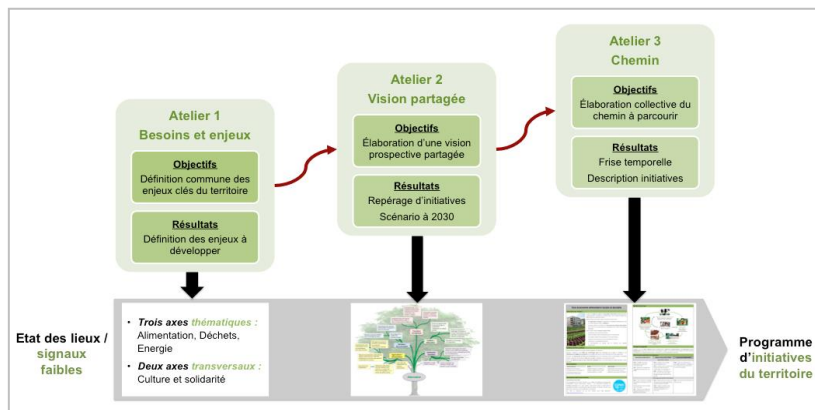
Atelier 1
Besoins et enjeux

Objectifs
Définition commune des enjeux clés du territoire

Résultats
Définition des enjeux à développer

Atelier 2
Vision partagée

Objectifs
Élaboration d'une vision prospective partagée

Résultats
Repérage d'initiatives
Scénario à 2030

Atelier 3
Chemin

Objectifs
Élaboration collective du chemin à parcourir

Résultats
Frise temporelle
Description initiatives

Etat des lieux / signaux faibles

• Trois axes thématiques : Alimentation, Déchets, Energie
• Deux axes transversaux : Culture et solidarité

Programme d'initiatives du territoire